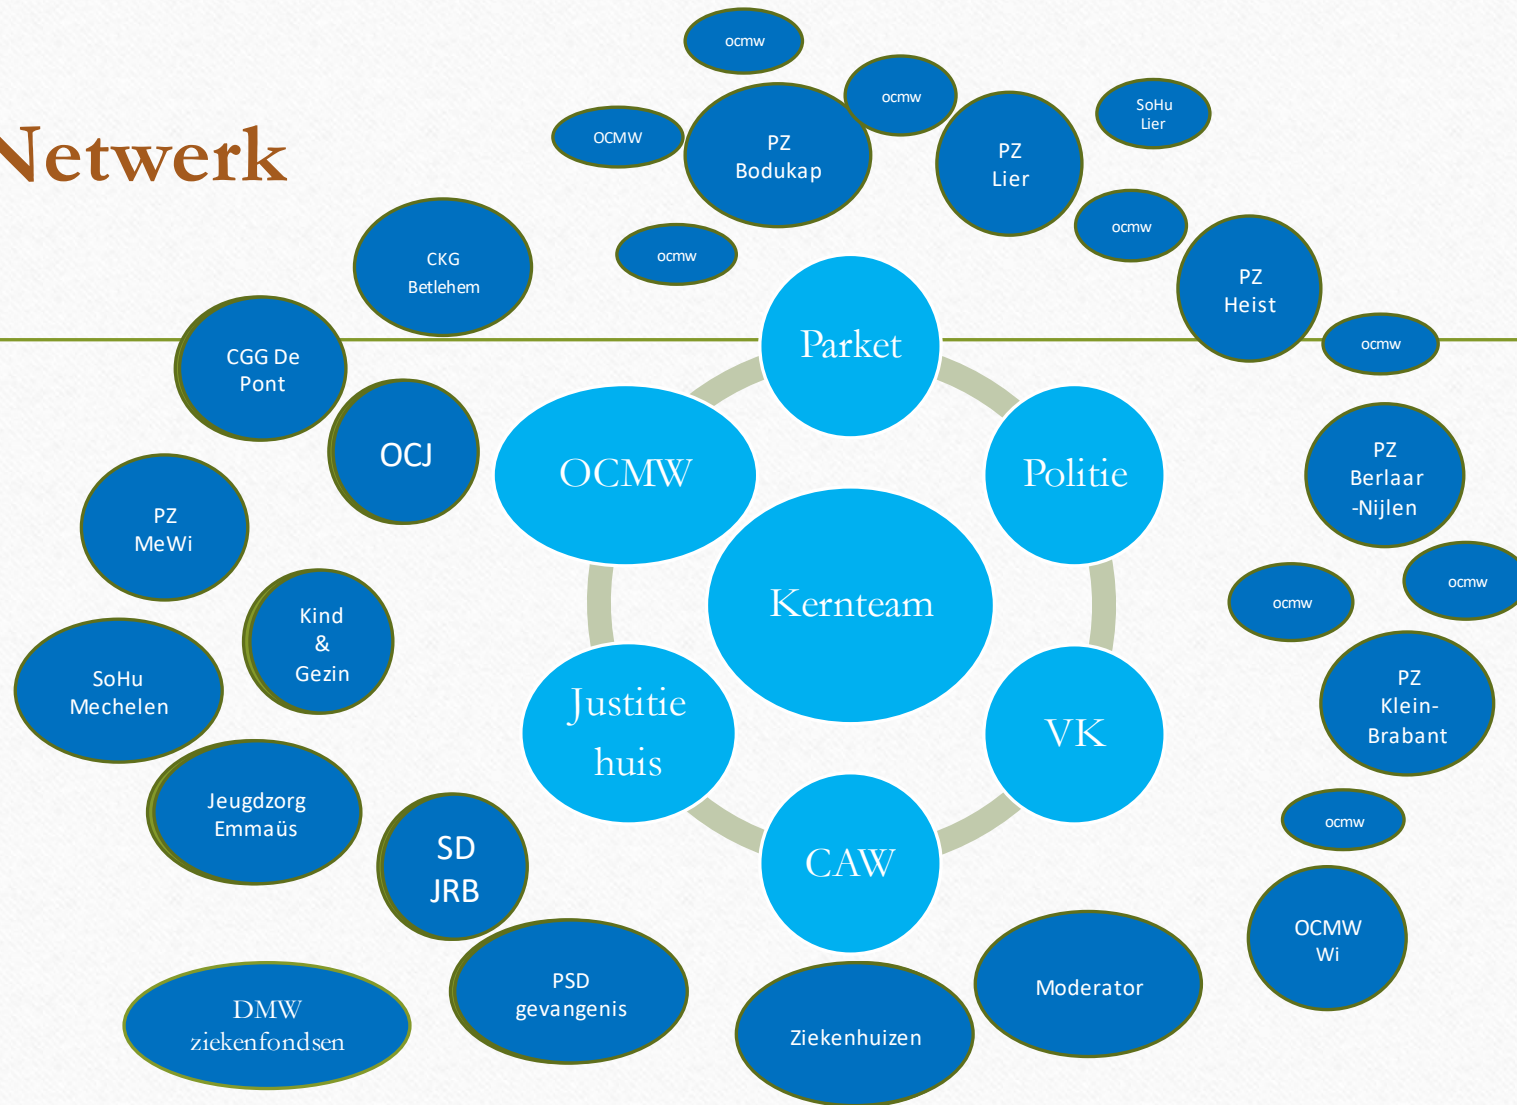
Netwerk

ocmw

OCMW

PZ Bodukap

ocmw

PZ Lier

SoHu Lier

ocmw

ocmw

PZ Heist

ocmw

CKG Betlehem

CGG De Pont

OCJ

Parket

OCMW

Politie

Kernteam

PZ MeWi

Kind & Gezin

SoHu Mechelen

Justitie huis

VK

CAW

PZ Berlaar -Nijlen

ocmw

ocmw

PZ Klein-Brabant

ocmw

Jeugdzorg Emmaüs

SD JRB

OCMW Wi

PSD gevangenis

Moderator

DMW ziekenfondsen

Ziekenhuizen